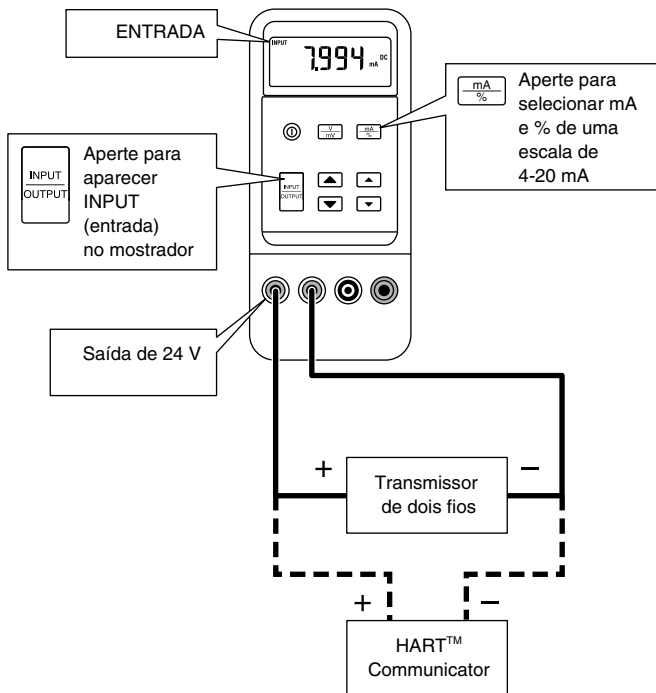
ENTRADA

INPUT

7.994 mA DC

mA/%

Aperte para selecionar mA e % de uma escala de 4-20 mA

V/mV

mA/%

INPUT/OUTPUT

Aperte para aparecer INPUT (entrada) no mostrador

INPUT/OUTPUT

Saída de 24 V

+

Transmissor de dois fios

−

+

−

HART™ Communicator